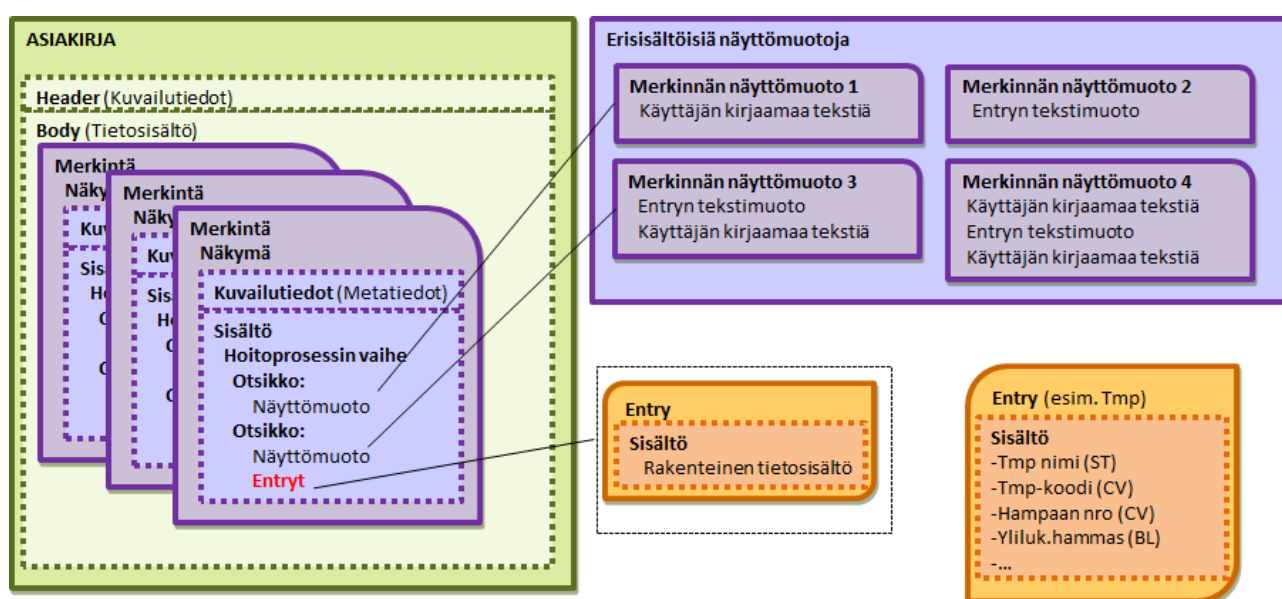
ASIAKIRJA

Header (Kuvailutiedot)

Body (Tietosisältö)

Merkintä
Näky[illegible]
Kuv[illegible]
Sisä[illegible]
H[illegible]
O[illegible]
O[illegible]

Merkintä
Näky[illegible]
Kuv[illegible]
Sisä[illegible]
Ho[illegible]
O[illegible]
O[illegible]

Merkintä
Näkymä
Kuvailutiedot (Metatiedot)
Sisältö
Hoitoprosessin vaihe
Otsikko:
Näyttömuoto
Otsikko:
Näyttömuoto
Entryt

Erisisältöisiä näyttömuotoja

Merkinnän näyttömuoto 1
Käyttäjän kirjaamaa tekstiä

Merkinnän näyttömuoto 2
Entryn tekstimuoto

Merkinnän näyttömuoto 3
Entryn tekstimuoto
Käyttäjän kirjaamaa tekstiä

Merkinnän näyttömuoto 4
Käyttäjän kirjaamaa tekstiä
Entryn tekstimuoto
Käyttäjän kirjaamaa tekstiä

Entry
Sisältö
Rakenteinen tietosisältö

Entry (esim. Tmp)
Sisältö
-Tmp nimi (ST)
-Tmp-koodi (CV)
-Hampaan nro (CV)
-Yliluk.hammas (BL)
-...